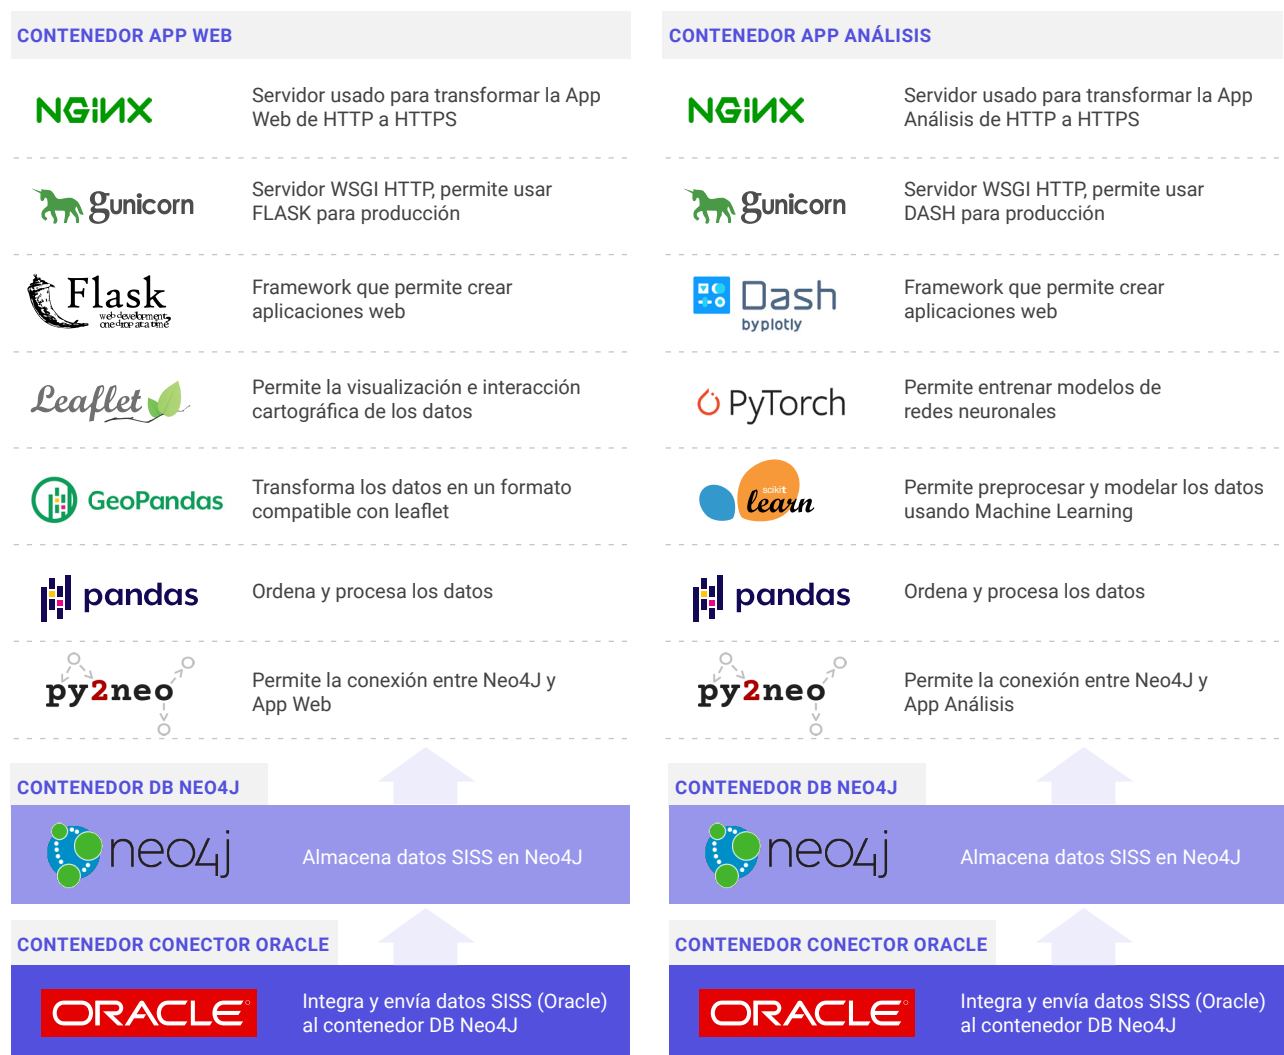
CONTENEDOR APP WEB

NGINX
Servidor usado para transformar la App Web de HTTP a HTTPS

gunicorn
Servidor WSGI HTTP, permite usar FLASK para producción

Flask
web development, one drop at a time
Framework que permite crear aplicaciones web

Leaflet
Permite la visualización e interacción cartográfica de los datos

GeoPandas
Transforma los datos en un formato compatible con leaflet

pandas
Ordena y procesa los datos

py2neo
Permite la conexión entre Neo4J y App Web

CONTENEDOR DB NEO4J

neo4j
Almacena datos SISS en Neo4J

CONTENEDOR CONECTOR ORACLE

ORACLE
Integra y envía datos SISS (Oracle) al contenedor DB Neo4J

CONTENEDOR APP ANÁLISIS

NGINX
Servidor usado para transformar la App Análisis de HTTP a HTTPS

gunicorn
Servidor WSGI HTTP, permite usar DASH para producción

Dash
by plotly
Framework que permite crear aplicaciones web

PyTorch
Permite entrenar modelos de redes neuronales

scikit learn
Permite preprocesar y modelar los datos usando Machine Learning

pandas
Ordena y procesa los datos

py2neo
Permite la conexión entre Neo4J y App Análisis

CONTENEDOR DB NEO4J

neo4j
Almacena datos SISS en Neo4J

CONTENEDOR CONECTOR ORACLE

ORACLE
Integra y envía datos SISS (Oracle) al contenedor DB Neo4J